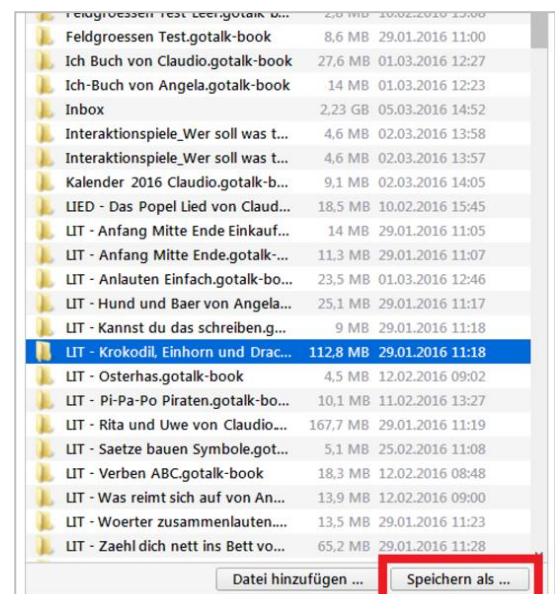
Feldgroessen Test Leer.gotalk-b... 2,8 MB 10.02.2016 15:08
Feldgroessen Test.gotalk-book 8,6 MB 29.01.2016 11:00
Ich Buch von Claudio.gotalk-book 27,6 MB 01.03.2016 12:27
Ich-Buch von Angela.gotalk-book 14 MB 01.03.2016 12:23
Inbox 2,23 GB 05.03.2016 14:52
Interaktionspiele_Wer soll was t... 4,6 MB 02.03.2016 13:58
Interaktionspiele_Wer soll was t... 4,6 MB 02.03.2016 13:57
Kalender 2016 Claudio.gotalk-b... 9,1 MB 02.03.2016 14:05
LIED - Das Popel Lied von Claud... 18,5 MB 10.02.2016 15:45
LIT - Anfang Mitte Ende Einkauf... 14 MB 29.01.2016 11:05
LIT - Anfang Mitte Ende.gotalk-... 11,3 MB 29.01.2016 11:07
LIT - Anlauten Einfach.gotalk-boo... 23,5 MB 01.03.2016 12:46
LIT - Hund und Baer von Angela... 25,1 MB 29.01.2016 11:17
LIT - Kannst du das schreiben.g... 9 MB 29.01.2016 11:18
LIT - Krokodil, Einhorn und Drac... 112,8 MB 29.01.2016 11:18
LIT - Osterhas.gotalk-book 4,5 MB 12.02.2016 09:02
LIT - Pi-Pa-Po Piraten.gotalk-bo... 10,1 MB 11.02.2016 13:27
LIT - Rita und Uwe von Claudio.... 167,7 MB 29.01.2016 11:19
LIT - Saetze bauen Symbole.got... 5,1 MB 25.02.2016 11:08
LIT - Verben ABC.gotalk-book 18,3 MB 12.02.2016 08:48
LIT - Was reimt sich auf von An... 13,9 MB 12.02.2016 09:00
LIT - Woerter zusammenlauten.... 13,5 MB 29.01.2016 11:23
LIT - Zaehl dich nett ins Bett vo... 65,2 MB 29.01.2016 11:28

Datei hinzufügen ... Speichern als ...